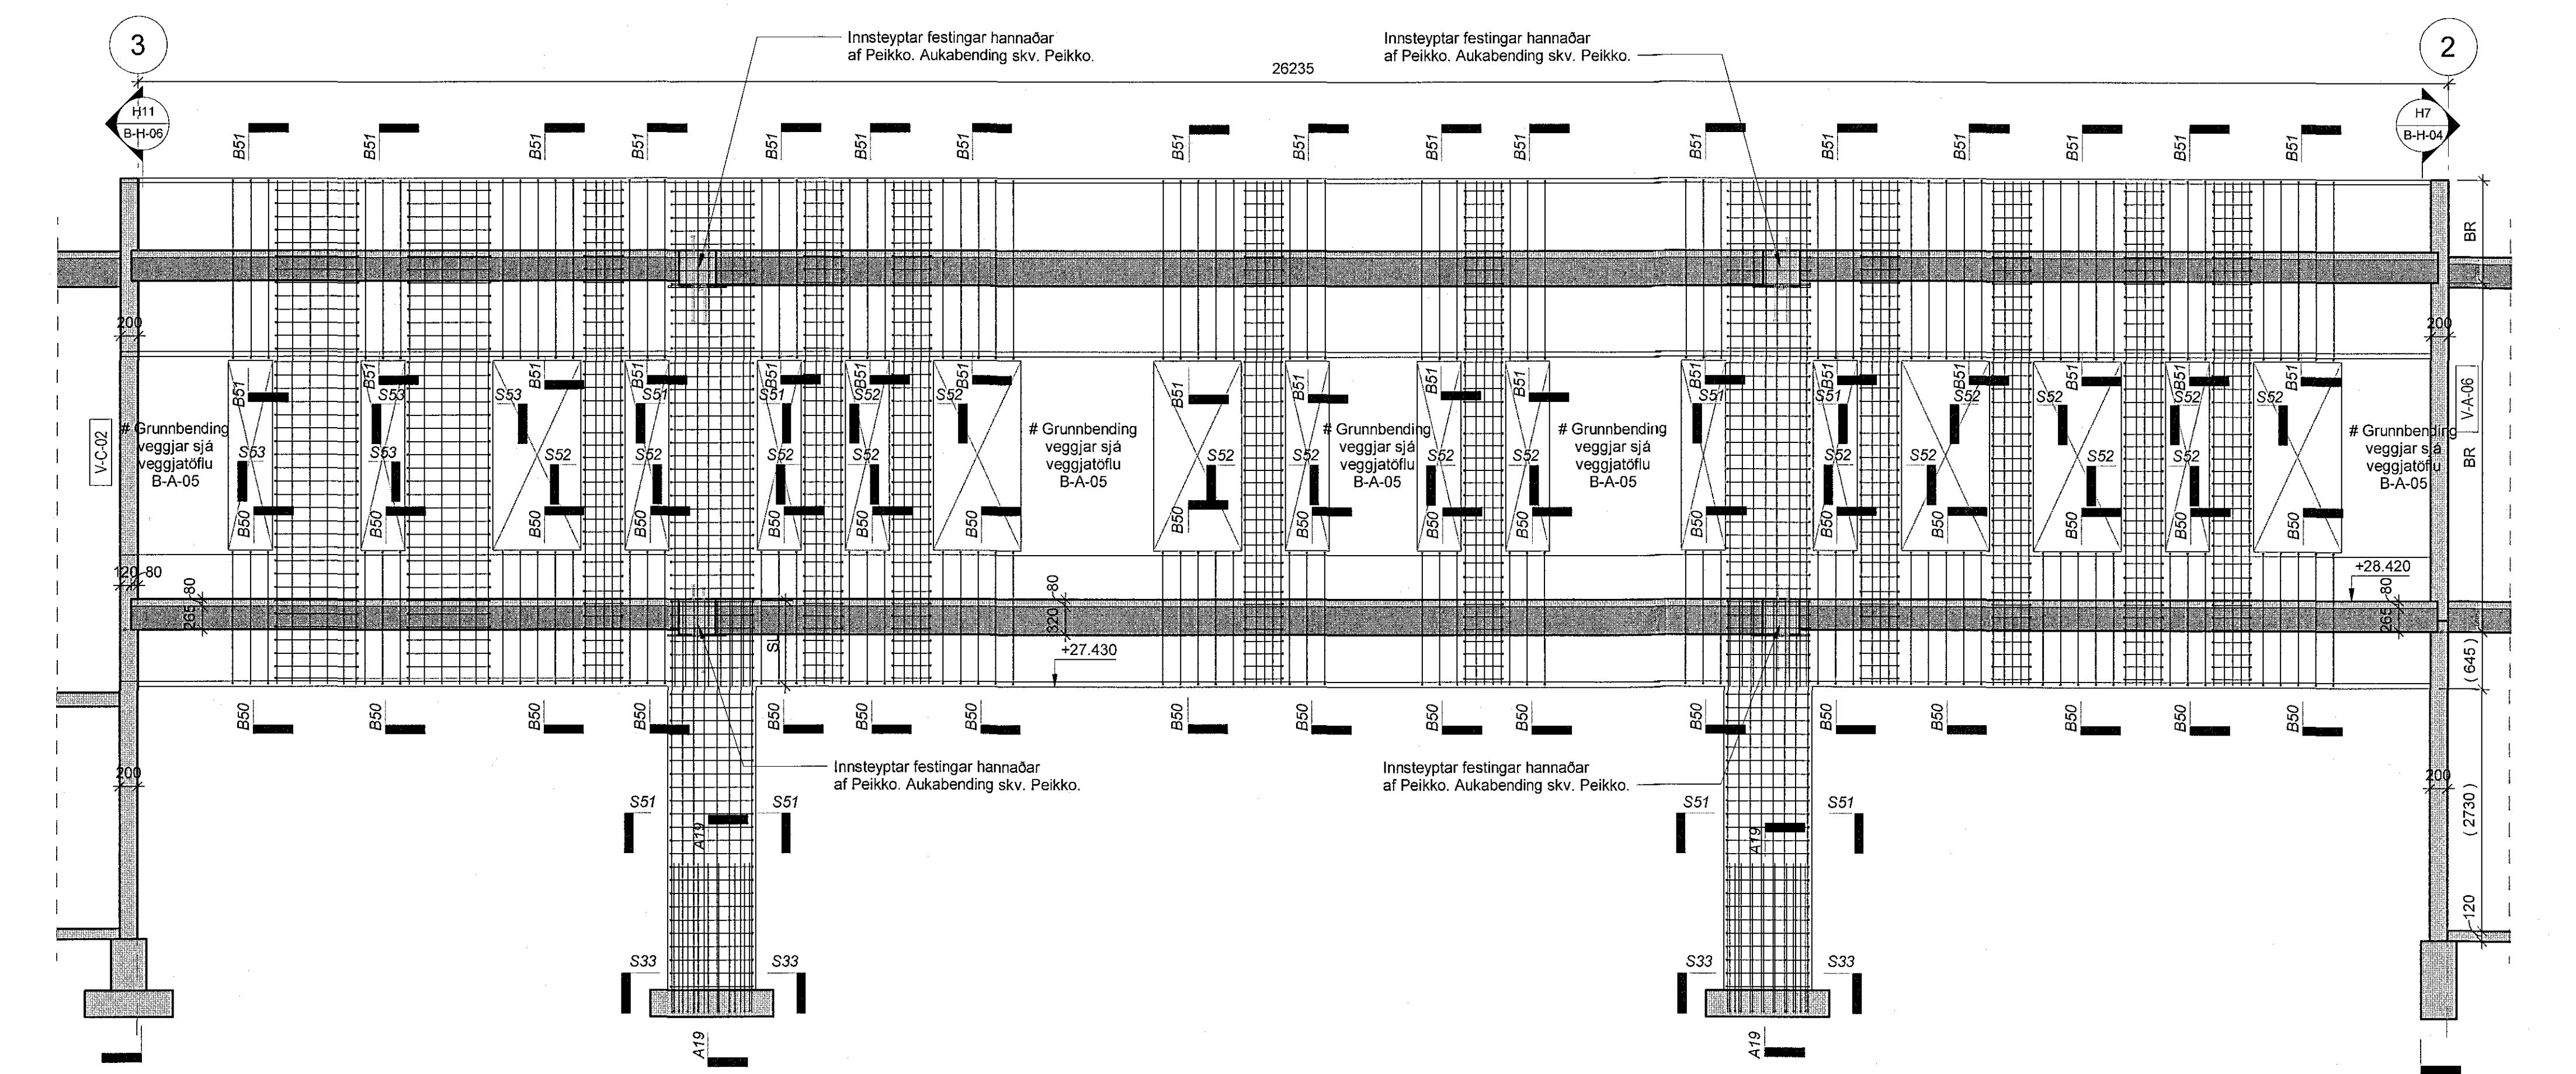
3

Innsteyptar festingar hannaðar af Peikko. Aukabending skv. Peikko.

26235

Innsteyptar festingar hannaðar af Peikko. Aukabending skv. Peikko.

2

H11
B-H-06

H7
B-H-04

B51 B51 B51 B51 B51 B51 B51 B51 B51 B51 B51 B51 B51 B51 B51 B51 B51

BR

200

200

V-C-02

# Grunnbending veggjar sjá veggjatöflu B-A-05

B51 S53 S53 B50
B51 S53 S53 B50
S53 B51 S52 B50
B51 S51 S52 B50
B51 S51 S52 B50
B51 S52 S52 B50
B51 S52 B50

# Grunnbending veggjar sjá veggjatöflu B-A-05

B51 S52 B50
B51 S52 B50

# Grunnbending veggjar sjá veggjatöflu B-A-05

B51 S52 B50
B51 S52 B50

# Grunnbending veggjar sjá veggjatöflu B-A-05

B51 S51 B50
B51 S51 S52 B50
B51 S52 S52 B50
S52 B51 S52 B50
B51 S52 S52 B50
B51 S52 B50

# Grunnbending veggjar sjá veggjatöflu B-A-05

V-A-06

BR

120 80

80

265

80

320

SL

+27.430

+28.420

80

265

(645)

B50 B50 B50 B50 B50 B50 B50 B50 B50 B50 B50 B50 B50 B50 B50 B50 B50

Innsteyptar festingar hannaðar af Peikko. Aukabending skv. Peikko.

Innsteyptar festingar hannaðar af Peikko. Aukabending skv. Peikko.

200

200

(2730)

S51 S51 A19

S51 S51 A19

120

S33 S33

S33 S33

A19

A19